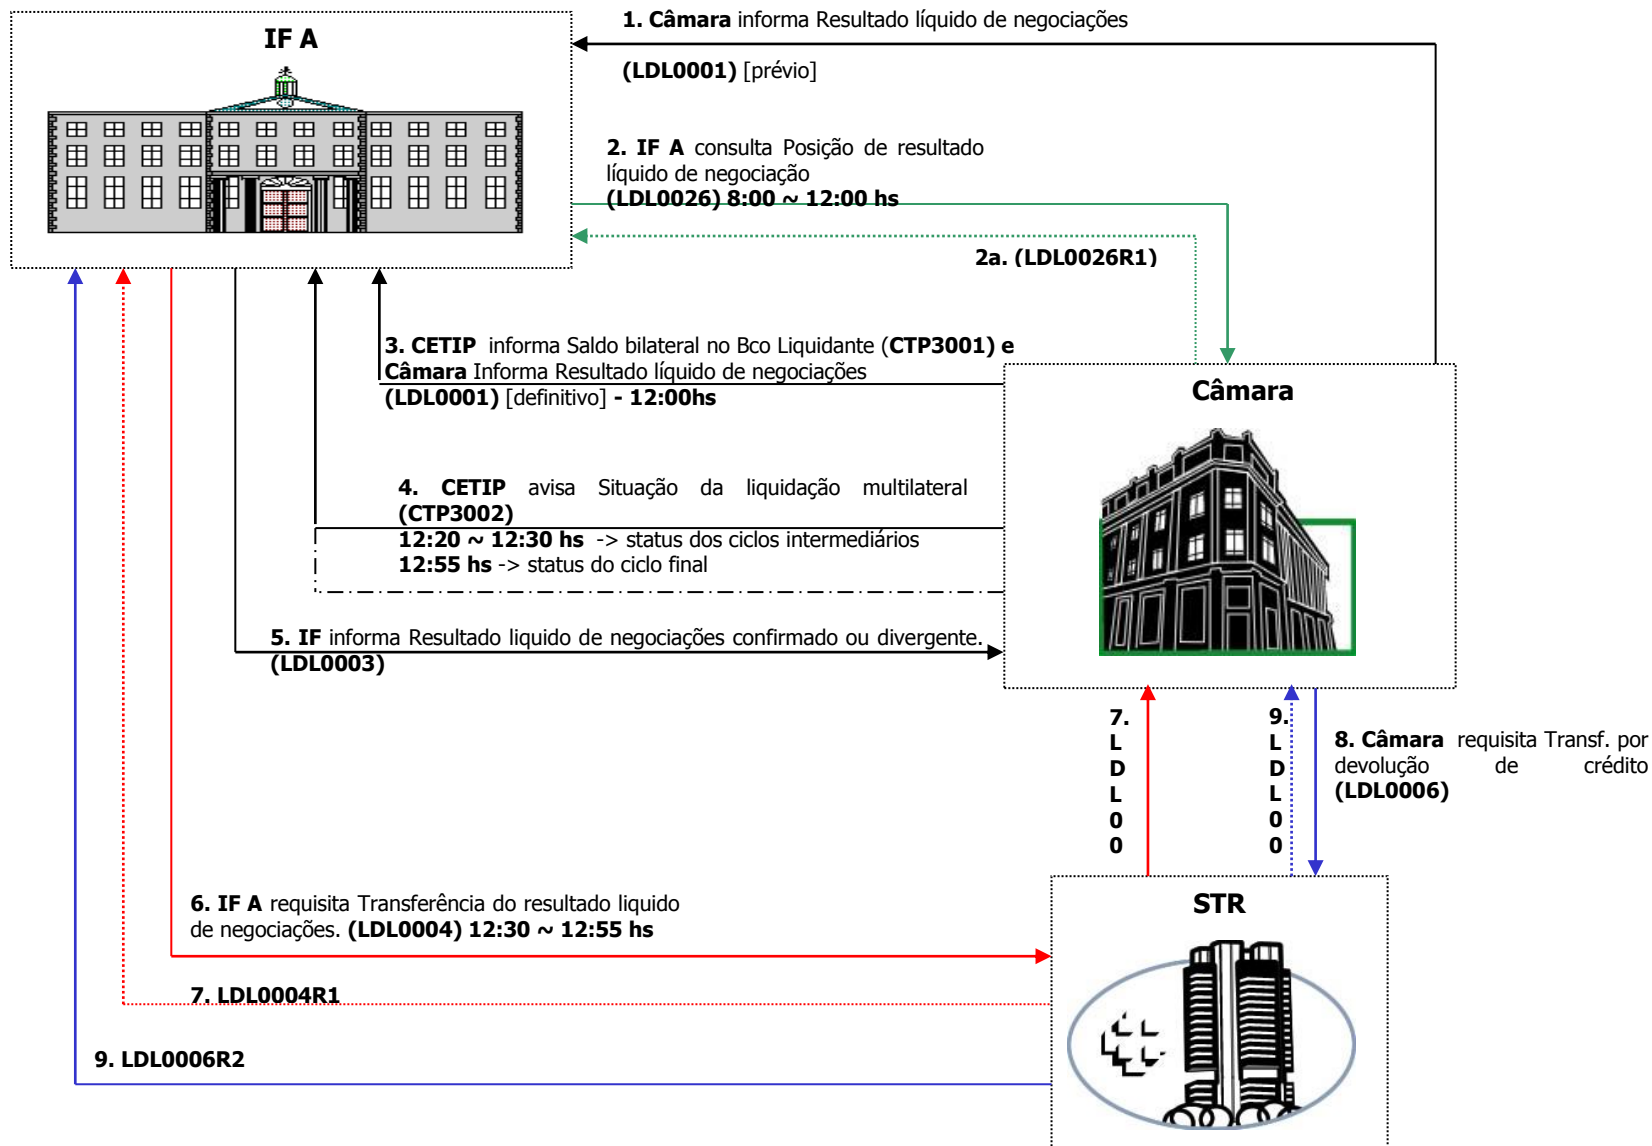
IF A

1. Câmara informa Resultado líquido de negociações

(LDL0001) [prévio]

2. IF A consulta Posição de resultado líquido de negociação
(LDL0026) 8:00 ~ 12:00 hs

2a. (LDL0026R1)

3. CETIP informa Saldo bilateral no Bco Liquidante (CTP3001) e Câmara Informa Resultado líquido de negociações
(LDL0001) [definitivo] - 12:00hs

Câmara

4. CETIP avisa Situação da liquidação multilateral (CTP3002)
12:20 ~ 12:30 hs -> status dos ciclos intermediários
12:55 hs -> status do ciclo final

5. IF informa Resultado liquido de negociações confirmado ou divergente.
(LDL0003)

7. L D L 0 0

9. L D L 0 0

8. Câmara requisita Transf. por devolução de crédito (LDL0006)

6. IF A requisita Transferência do resultado liquido de negociações. (LDL0004) 12:30 ~ 12:55 hs

STR

7. LDL0004R1

9. LDL0006R2